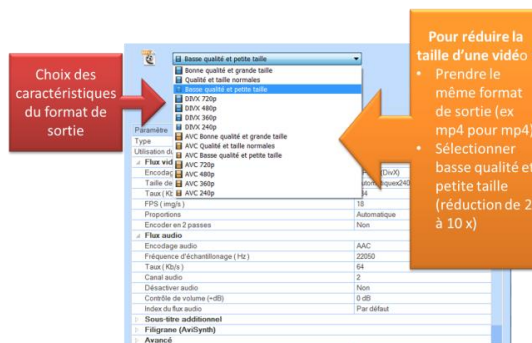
Choix des caractéristiques du format de sortie

Basse qualité et petite taille

Bonne qualité et grande taille
Qualité et taille normales
Basse qualité et petite taille
DIVX 720p
DIVX 480p
DIVX 360p
DIVX 240p
AVC Bonne qualité et grande taille
AVC Qualité et taille normales
AVC Basse qualité et petite taille
AVC 720p
AVC 480p
AVC 360p
AVC 240p

| Paramètre | |
|---|---|
| Type | |
| Utilisation d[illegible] | |
| Flux vid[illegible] | |
| Encodag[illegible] | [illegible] (DivX) |
| Taille de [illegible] | Automatique(240 |
| Taux (Kb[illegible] | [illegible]4 |
| FPS (img/s) | 18 |
| Proportions | Automatique |
| Encoder en 2 passes | Non |
| Flux audio | |
| Encodage audio | AAC |
| Fréquence d'échantillonage (Hz) | 22050 |
| Taux (Kb/s) | 64 |
| Canal audio | 2 |
| Désactiver audio | Non |
| Contrôle de volume (+dB) | 0 dB |
| Index du flux audio | Par défaut |
| Sous-titre additionnel | |
| Filigrane (AviSynth) | |
| Avancé | |

Pour réduire la taille d'une vidéo
• Prendre le même format de sortie (ex mp4 pour mp4)
• Sélectionner basse qualité et petite taille (réduction de 2 à 10 x)